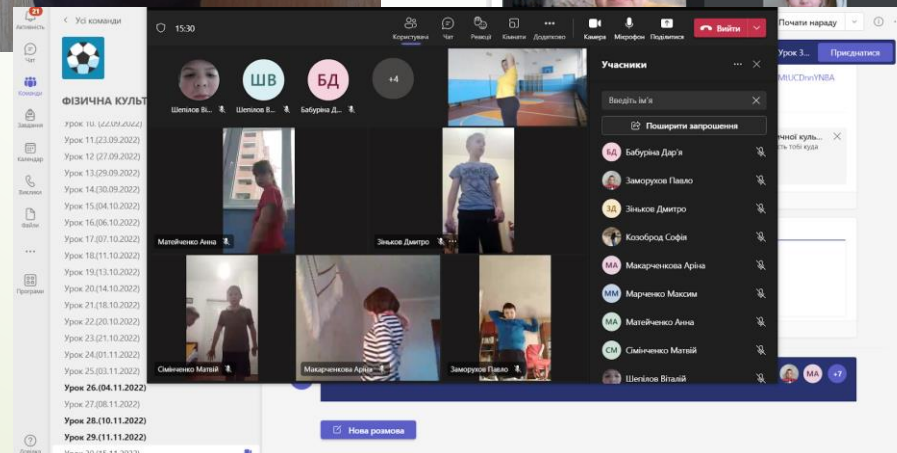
21
Активність
Чат
Команди
Завдання
Календар
Виклики
Файли
...
Програми
Довідка

< Усі команди

ФІЗИЧНА КУЛЬТ

Урок 10. (22.09.2022)
Урок 11.(23.09.2022)
Урок 12 (27.09.2022)
Урок 13.(29.09.2022)
Урок 14.(30.09.2022)
Урок 15.(04.10.2022)
Урок 16.(06.10.2022)
Урок 17.(07.10.2022)
Урок 18.(11.10.2022)
Урок 19.(13.10.2022)
Урок 20.(14.10.2022)
Урок 21.(18.10.2022)
Урок 22.(20.10.2022)
Урок 23.(21.10.2022)
Урок 24.(01.11.2022)
Урок 25.(03.11.2022)
Урок 26.(04.11.2022)
Урок 27.(08.11.2022)
Урок 28.(10.11.2022)
Урок 29.(11.11.2022)

15:30
Користувачі Чат Реакції Кімнати Додатково Камера Мікрофон Поділитися Вийти

Почати нараду
Урок 3
Приєднатися
MUCDrvYNBA
чної куль
ість тобі куди

Шепілов Ві...
ШВ
Шепілов В...
БД
Бабуріна Д...
+4

Матейченко Анна
Зіньков Дмитро
Сімінченко Матвій
Макарченкова Аріна
Заморухов Павло

Учасники
Введіть ім'я
Поширити запрошення
БД Бабуріна Дар'я
Заморухов Павло
ЗД Зіньков Дмитро
Козоброд Софія
МА Макарченкова Аріна
ММ Марченко Максим
МА Матейченко Анна
СМ Сімінченко Матвій
Шепілов Віталій

МА +7

Нова розмова